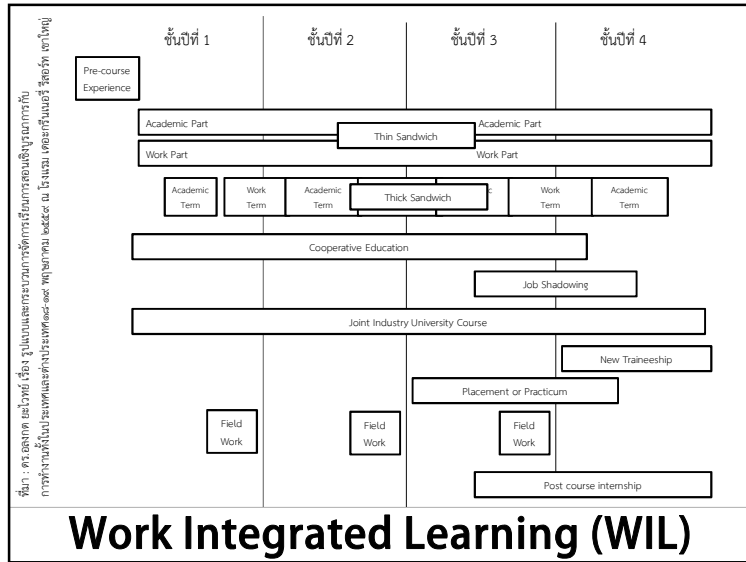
ชั้นปีที่ 1

ชั้นปีที่ 2

ชั้นปีที่ 3

ชั้นปีที่ 4

Pre-course Experience

Academic Part

Thin Sandwich

Academic Part

Work Part

Work Part

Academic Term

Work Term

Academic Term

Thick Sandwich

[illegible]c

Work Term

Academic Term

Cooperative Education

Job Shadowing

Joint Industry University Course

New Traineeship

Placement or Practicum

Field Work

Field Work

Field Work

Post course internship

ที่มา : ดร.อัลงกต ยะไวทย์ เรื่อง รูปแบบและกระบวนการจัดการเรียนการสอนเชิงบูรณาการกับการทำงานทั้งในประเทศและต่างประเทศ ๑๘-๑๙ พฤษภาคม ๒๕๕๙ ณ โรงแรม เดอะกรีนเนอรี่ รีสอร์ท เขาใหญ่

Work Integrated Learning (WIL)